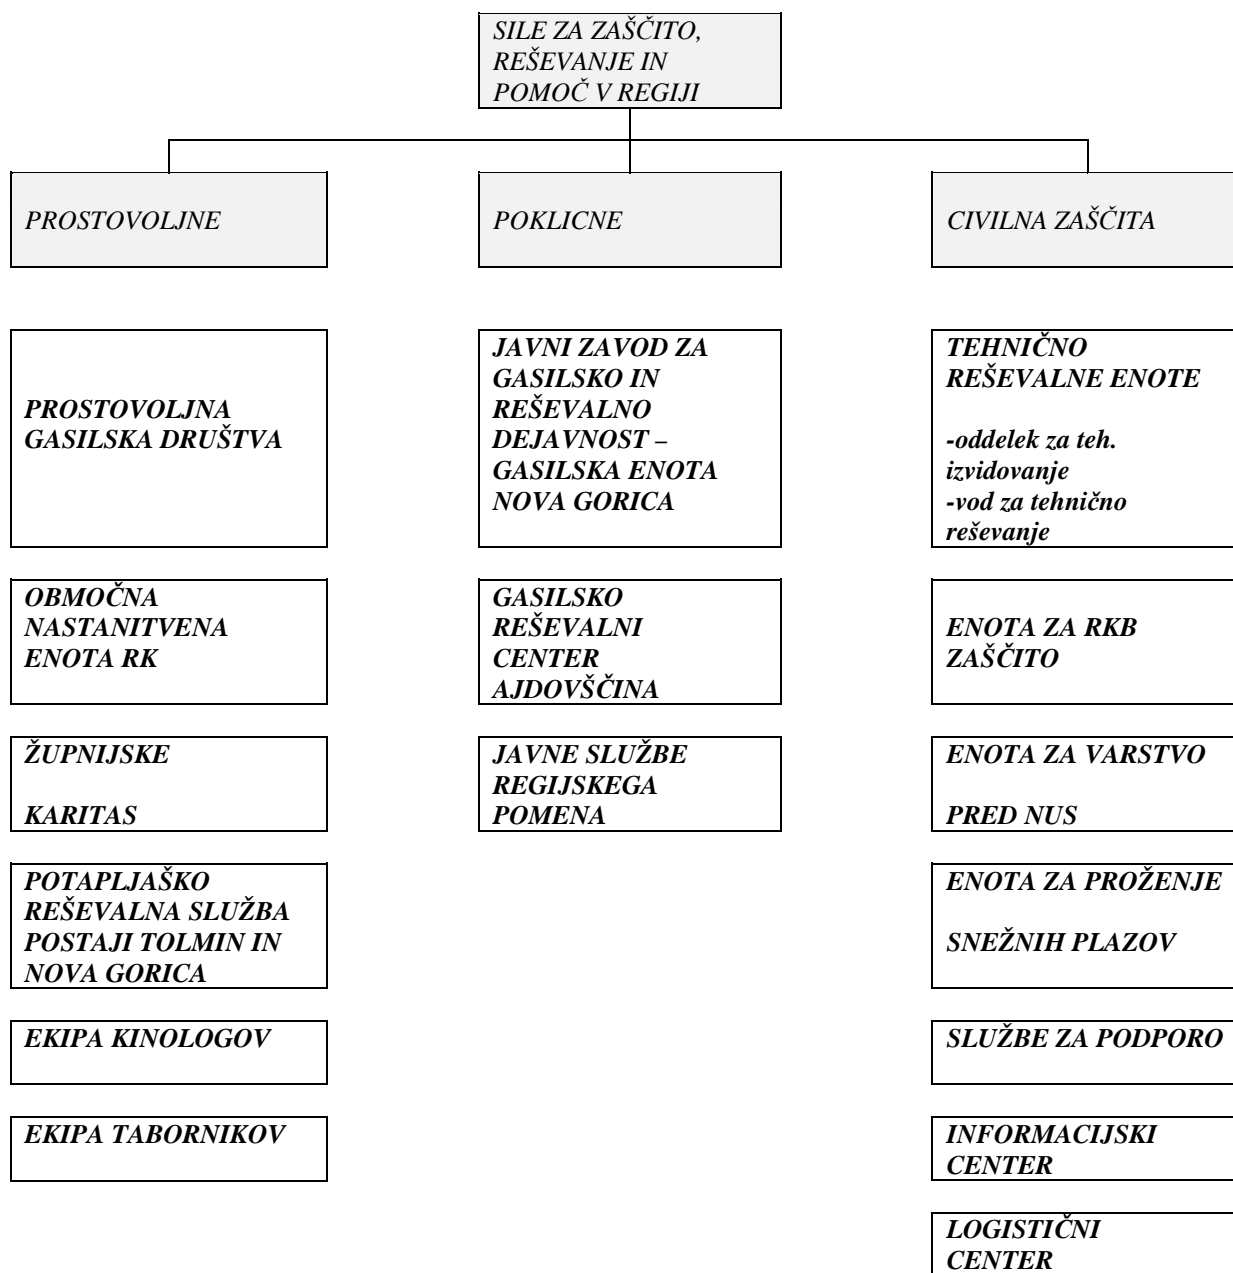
SILE ZA ZAŠČITO, REŠEVANJE IN POMOČ V REGIJI

PROSTOVOLJNE

PROSTOVOLJNA GASILSKA DRUŠTVA

OBMOČNA NASTANITVENA ENOTA RK

ŽUPNIJSKE

KARITAS

POTAPLJAŠKO REŠEVALNA SLUŽBA POSTAJI TOLMIN IN NOVA GORICA

EKIPA KINOLOGOV

EKIPA TABORNIKOV

POKLICNE

JAVNI ZAVOD ZA GASILSKO IN REŠEVALNO DEJAVNOST – GASILSKA ENOTA NOVA GORICA

GASILSKO REŠEVALNI CENTER AJDOVŠČINA

JAVNE SLUŽBE REGIJSKEGA POMENA

CIVILNA ZAŠČITA

TEHNIČNO REŠEVALNE ENOTE

-oddelek za teh. izvidovanje
-vod za tehnično reševanje

ENOTA ZA RKB ZAŠČITO

ENOTA ZA VARSTVO

PRED NUS

ENOTA ZA PROŽENJE

SNEŽNIH PLAZOV

SLUŽBE ZA PODPORO

INFORMACIJSKI CENTER

LOGISTIČNI CENTER